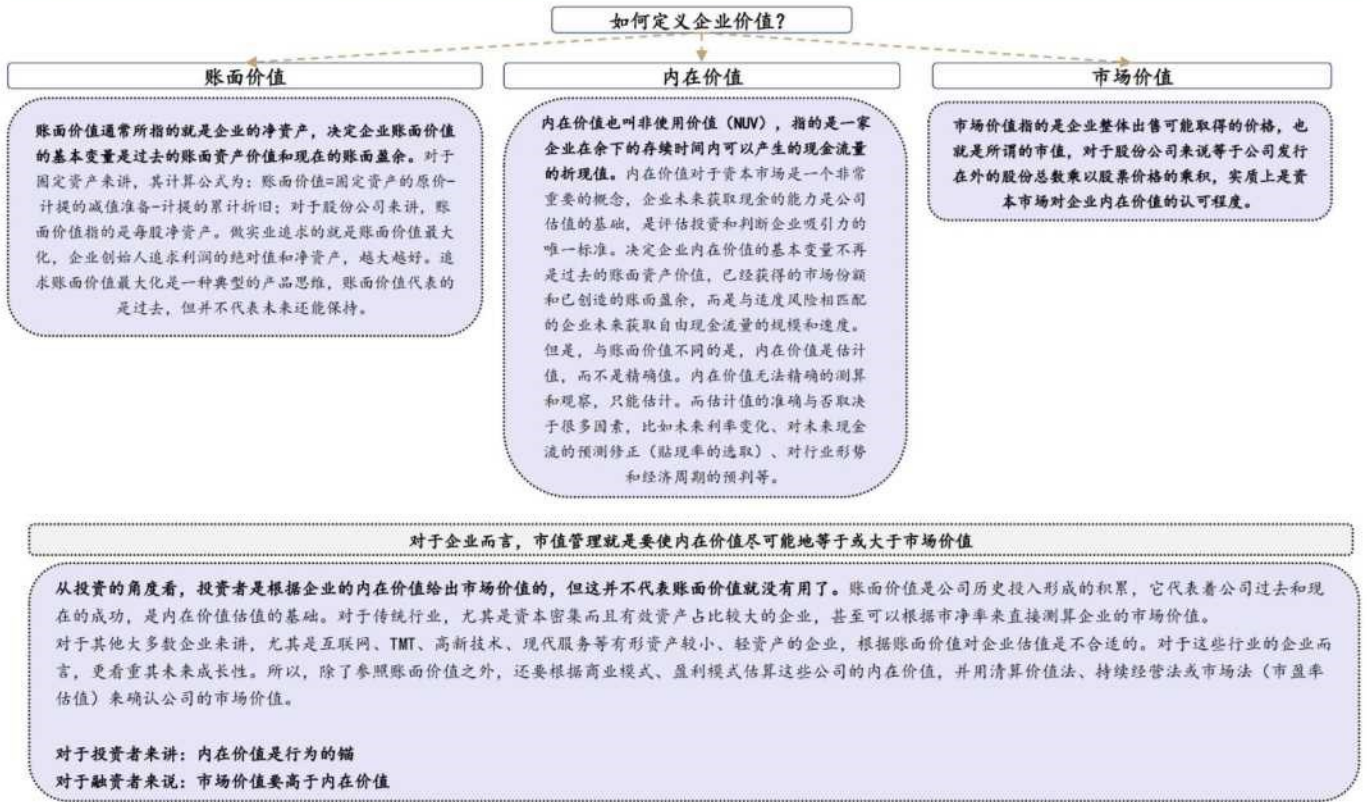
如何定义企业价值？

账面价值

账面价值通常所指的就是企业的净资产，决定企业账面价值的基本变量是过去的账面资产价值和现在的账面盈余。对于固定资产来讲，其计算公式为：账面价值=固定资产的原价-计提的减值准备-计提的累计折旧；对于股份公司来讲，账面价值指的是每股净资产。做实业追求的就是账面价值最大化，企业创始人追求利润的绝对值和净资产，越大越好。追求账面价值最大化是一种典型的产品思维，账面价值代表的是过去，但并不代表未来还能保持。

内在价值

内在价值也叫非使用价值（NUV），指的是一家企业在余下的存续时间内可以产生的现金流量的折现值。内在价值对于资本市场是一个非常重要的概念，企业未来获取现金的能力是公司估值的基础，是评估投资和判断企业吸引力的唯一标准。决定企业内在价值的基本变量不再是过去的账面资产价值，已经获得的市场份额和已创造的账面盈余，而是与适度风险相匹配的企业未来获取自由现金流量的规模和速度。但是，与账面价值不同的是，内在价值是估计值，而不是精确值。内在价值无法精确的测算和观察，只能估计。而估计值的准确与否取决于很多因素，比如未来利率变化、对未来现金流的预测修正（贴现率的选取）、对行业形势和经济周期的预判等。

市场价值

市场价值指的是企业整体出售可能取得的价格，也就是所谓的市值，对于股份公司来说等于公司发行在外的股份总数乘以股票价格的乘积，实质上是资本市场对企业内在价值的认可程度。

对于企业而言，市值管理就是要使内在价值尽可能地等于或大于市场价值

从投资的角度看，投资者是根据企业的内在价值给出市场价值的，但这并不代表账面价值就没有用了。账面价值是公司历史投入形成的积累，它代表着公司过去和现在的成功，是内在价值估值的基础。对于传统行业，尤其是资本密集而且有效资产占比较大的企业，甚至可以根据市净率来直接测算企业的市场价值。
对于其他大多数企业来讲，尤其是互联网、TMT、高新技术、现代服务等有形资产较小、轻资产的企业，根据账面价值对企业估值是不合适的。对于这些行业的企业而言，更看重其未来成长性。所以，除了参照账面价值之外，还要根据商业模式、盈利模式估算这些公司的内在价值，并用清算价值法、持续经营法或市场法（市盈率估值）来确认公司的市场价值。

对于投资者来讲：内在价值是行为的锚
对于融资者来说：市场价值要高于内在价值